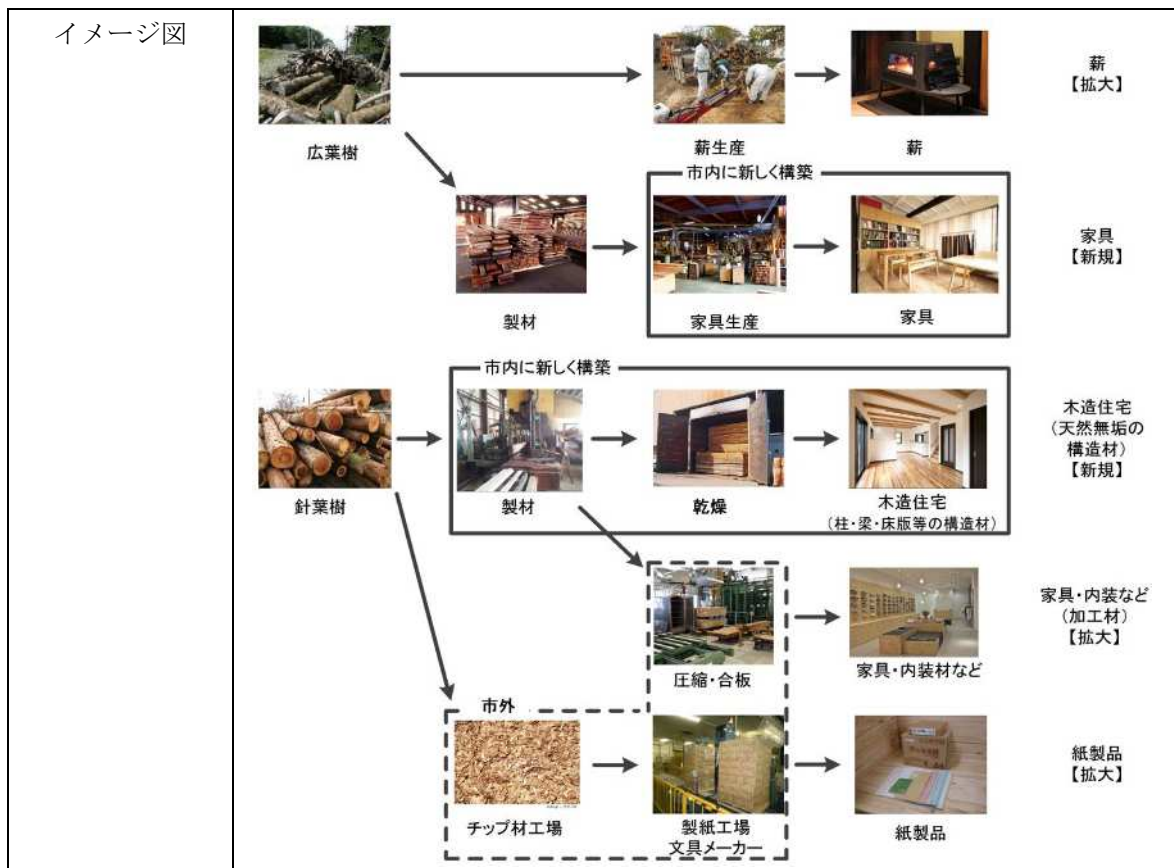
イメージ図

広葉樹

薪生産

薪

薪
【拡大】

市内に新しく構築

製材

家具生産

家具

家具
【新規】

市内に新しく構築

針葉樹

製材

乾燥

木造住宅
(柱・梁・床版等の構造材)

木造住宅
(天然無垢の構造材)
【新規】

圧縮・合板

家具・内装材など

家具・内装など
(加工材)
【拡大】

市外

チップ材工場

製紙工場
文具メーカー

紙製品

紙製品
【拡大】